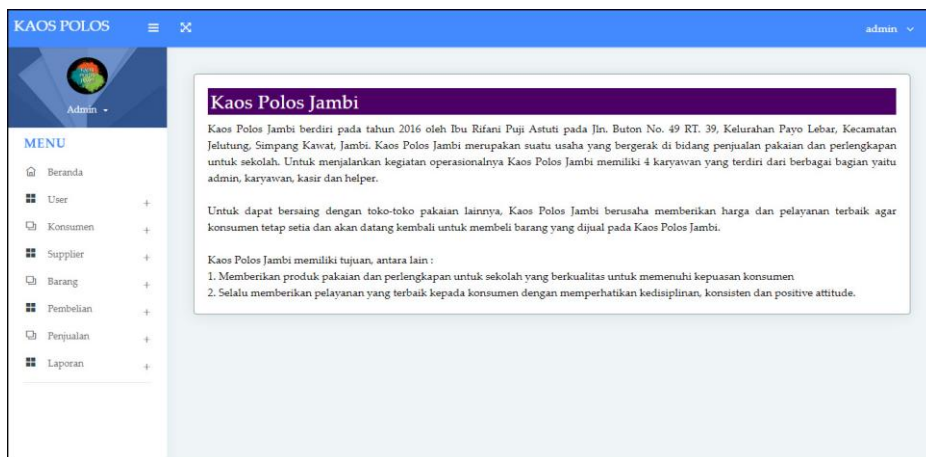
KAOS POLOS

admin

Admin

MENU

Beranda

User +

Konsumen +

Supplier +

Barang +

Pembelian +

Penjualan +

Laporan +

Kaos Polos Jambi

Kaos Polos Jambi berdiri pada tahun 2016 oleh Ibu Rifani Puji Astuti pada Jln. Buton No. 49 RT. 39, Kelurahan Payo Lebar, Kecamatan Jelutung, Simpang Kawat, Jambi. Kaos Polos Jambi merupakan suatu usaha yang bergerak di bidang penjualan pakaian dan perlengkapan untuk sekolah. Untuk menjalankan kegiatan operasionalnya Kaos Polos Jambi memiliki 4 karyawan yang terdiri dari berbagai bagian yaitu admin, karyawan, kasir dan helper.

Untuk dapat bersaing dengan toko-toko pakaian lainnya, Kaos Polos Jambi berusaha memberikan harga dan pelayanan terbaik agar konsumen tetap setia dan akan datang kembali untuk membeli barang yang dijual pada Kaos Polos Jambi.

Kaos Polos Jambi memiliki tujuan, antara lain :
1. Memberikan produk pakaian dan perlengkapan untuk sekolah yang berkualitas untuk memenuhi kepuasan konsumen
2. Selalu memberikan pelayanan yang terbaik kepada konsumen dengan memperhatikan kedisiplinan, konsisten dan positive attitude.